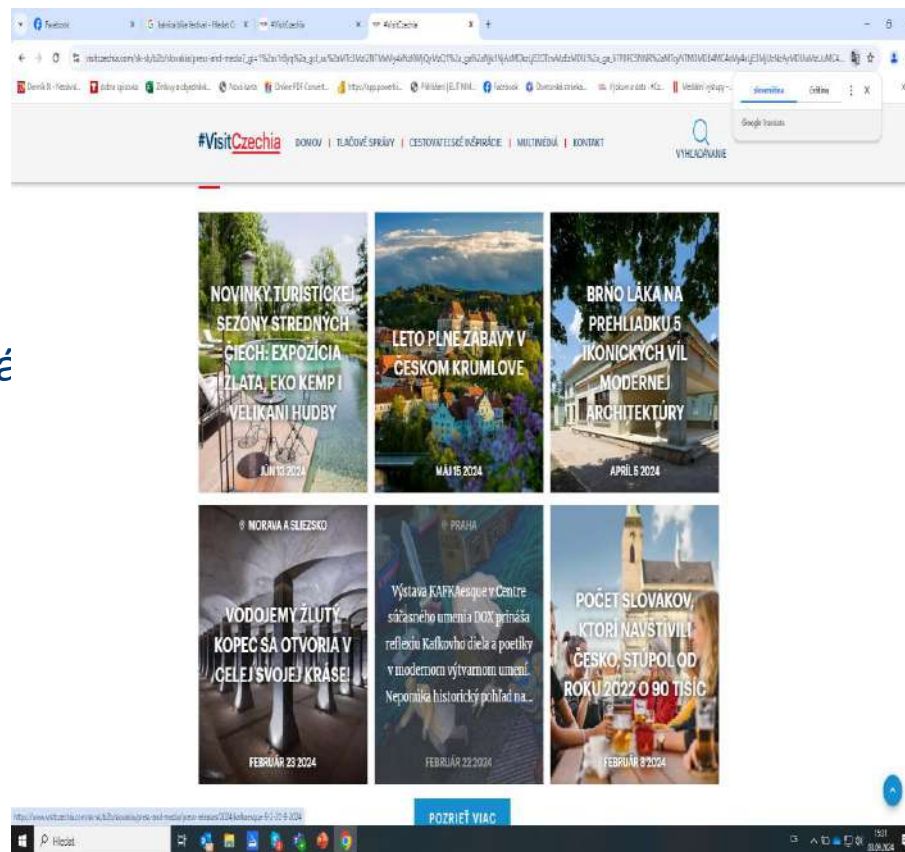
Facebook
#VisitCzechia
#VisitCzechia
visitczechia.com/sk-sk/b2b/slovakia/press-and-media
slovenčina Čeština
Google Translate

#VisitCzechia DOMOV | TLAČOVÉ SPRÁVY | CESTOVATEĽSKÉ INŠPIRÁCIE | MULTIMÉDIÁ | KONTAKT
VYHĽADÁVANIE

é

NOVINKY TURISTICKEJ SEZÓNY STREDNÝCH ČIECH: EXPOZÍCIA ZLATA, EKO KEMP I VELIKÁNI HUDBY
JÚN 13 2024

LETO PLNÉ ZÁBAVY V ČESKOM KRUMLOVE
MÁJ 15 2024

BRNO LÁKA NA PREHLIADKU 5 IKONICKÝCH VÍL MODERNEJ ARCHITEKTÚRY
APRÍL 5 2024

MORAVA A SLIEZSKO
VODOJEMY ŽLUTÝ KOPEC SA OTVORIA V CELEJ SVOJEJ KRÁSE!
FEBRUÁR 23 2024

PRAHA
Výstava KAFKAesque v Centre súčasného umenia DOX prináša reflexiu Kafkovho diela a poetiky v modernom výtvarnom umení. Neponúka historický pohľad na...
FEBRUÁR 22 2024

POČET SLOVÁKOV, KTORÍ NAVŠTÍVILI ČESKO, STÚPOL OD ROKU 2022 O 90 TISÍC
FEBRUÁR 8 2024

POZRIEŤ VIAC

https://www.visitczechia.com/sk-sk/b2b/slovakia/press-and-media/press-releases/2024/kafkaesque-9-2-22-8-2024
Hledat
15:31
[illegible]